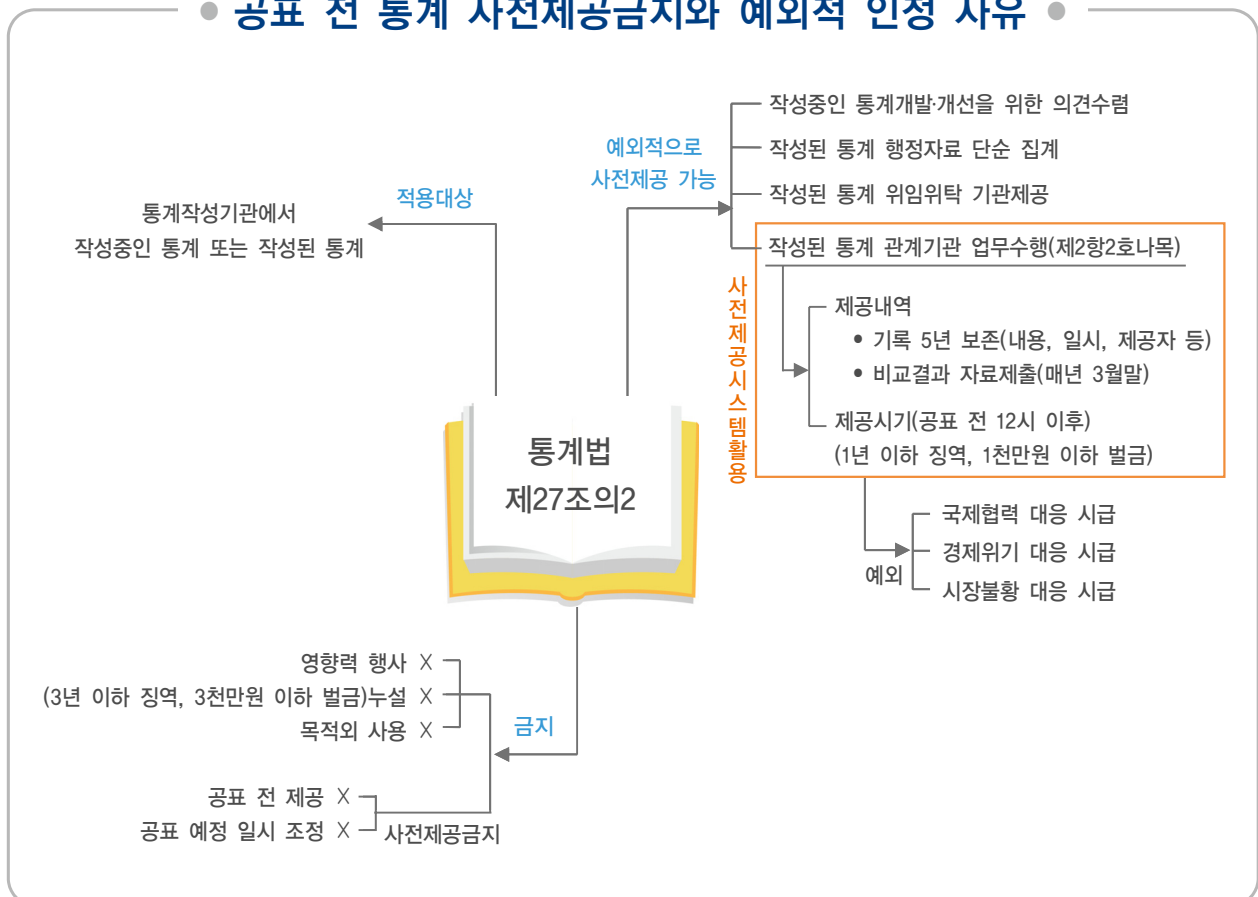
공표 전 통계 사전제공금지와 예외적 인정 사유

적용대상

통계작성기관에서
작성중인 통계 또는 작성된 통계

예외적으로
사전제공 가능

작성중인 통계개발·개선을 위한 의견수렴
작성된 통계 행정자료 단순 집계
작성된 통계 위임위탁 기관제공
작성된 통계 관계기관 업무수행(제2항2호나목)

사전제공시스템활용

제공내역
• 기록 5년 보존(내용, 일시, 제공자 등)
• 비교결과 자료제출(매년 3월말)
제공시기(공표 전 12시 이후)
(1년 이하 징역, 1천만원 이하 벌금)

통계법
제27조의2

예외
국제협력 대응 시급
경제위기 대응 시급
시장불황 대응 시급

금지

영향력 행사 X
(3년 이하 징역, 3천만원 이하 벌금)누설 X
목적외 사용 X

공표 전 제공 X
공표 예정 일시 조정 X
사전제공금지